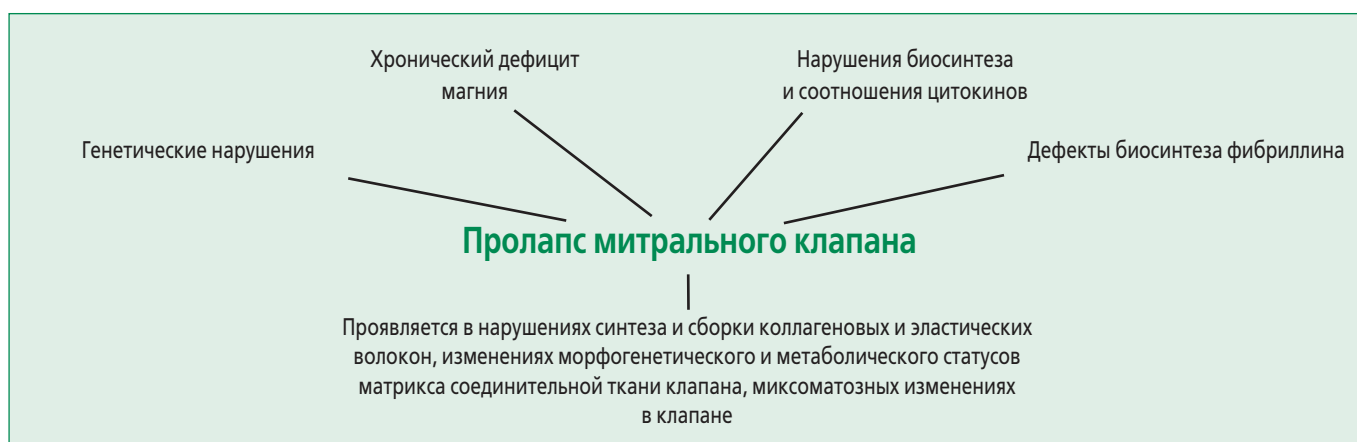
Хронический дефицит магния

Нарушения биосинтеза и соотношения цитокинов

Генетические нарушения

Дефекты биосинтеза фибриллина

Пролапс митрального клапана

Проявляется в нарушениях синтеза и сборки коллагеновых и эластических волокон, изменениях морфогенетического и метаболического статусов матрикса соединительной ткани клапана, миксоматозных изменениях в клапане